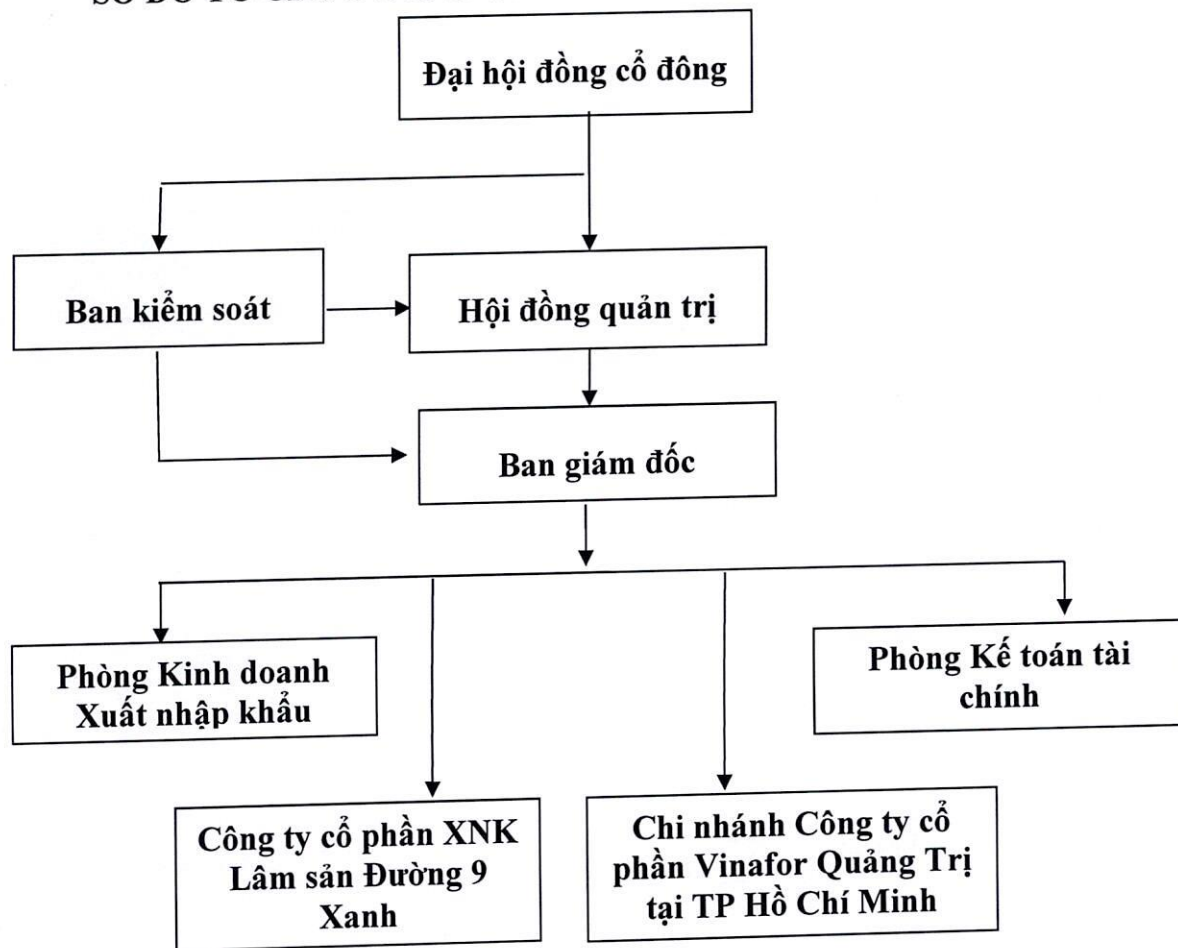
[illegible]

Đại hội đồng cổ đông

Ban kiểm soát

Hội đồng quản trị

Ban giám đốc

Phòng Kinh doanh Xuất nhập khẩu

Phòng Kế toán tài chính

Công ty cổ phần XNK Lâm sản Đường 9 Xanh

Chi nhánh Công ty cổ phần Vinafor Quảng Trị tại TP Hồ Chí Minh